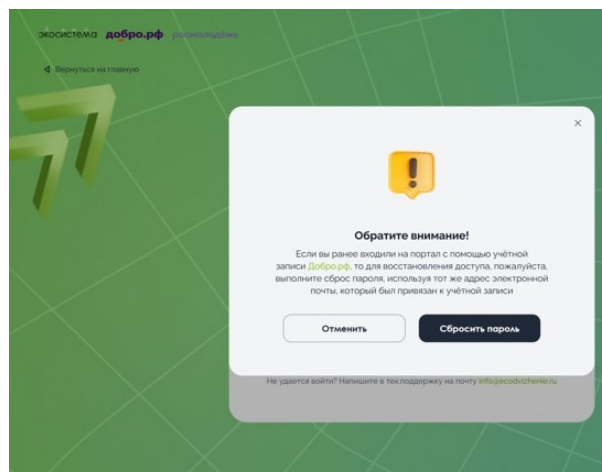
экосистема добро.рф росмолодёжь

Вернуться на главную

×

!

Обратите внимание!

Если вы ранее входили на портал с помощью учётной записи Добро.рф, то для восстановления доступа, пожалуйста, выполните сброс пароля, используя тот же адрес электронной почты, который был привязан к учётной записи

Отменить

Сбросить пароль

Не удается войти? Напишите в тех.поддержку на почту info@ecodvizhenie.ru